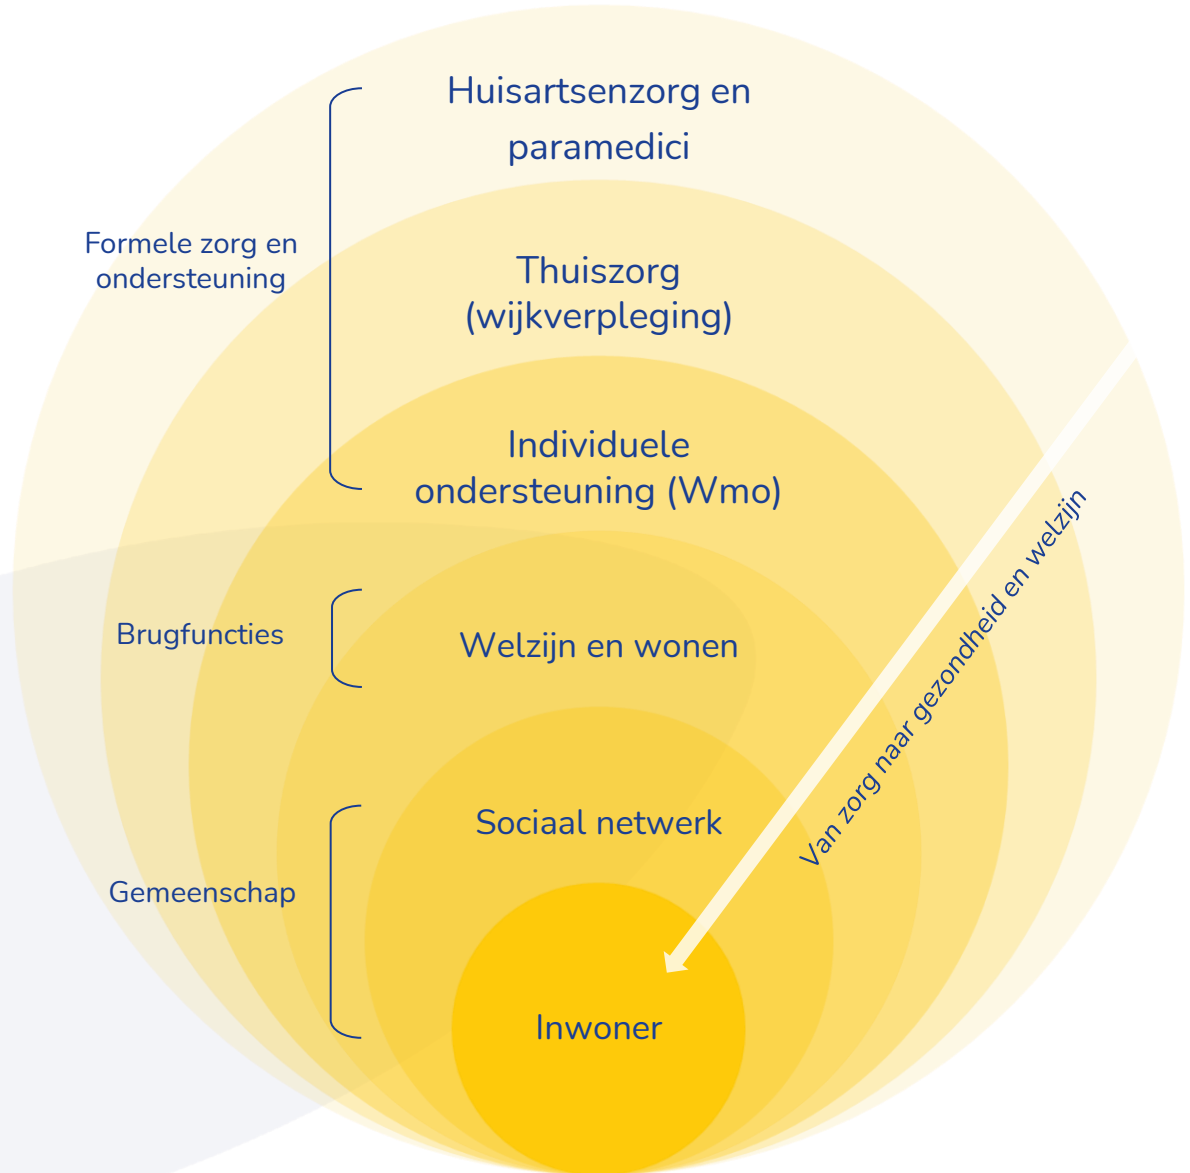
Huisartsenzorg en paramedici

Formele zorg en ondersteuning

Thuiszorg (wijkverpleging)

Individuele ondersteuning (Wmo)

Brugfuncties

Welzijn en wonen

Van zorg naar gezondheid en welzijn

Sociaal netwerk

Gemeenschap

Inwoner